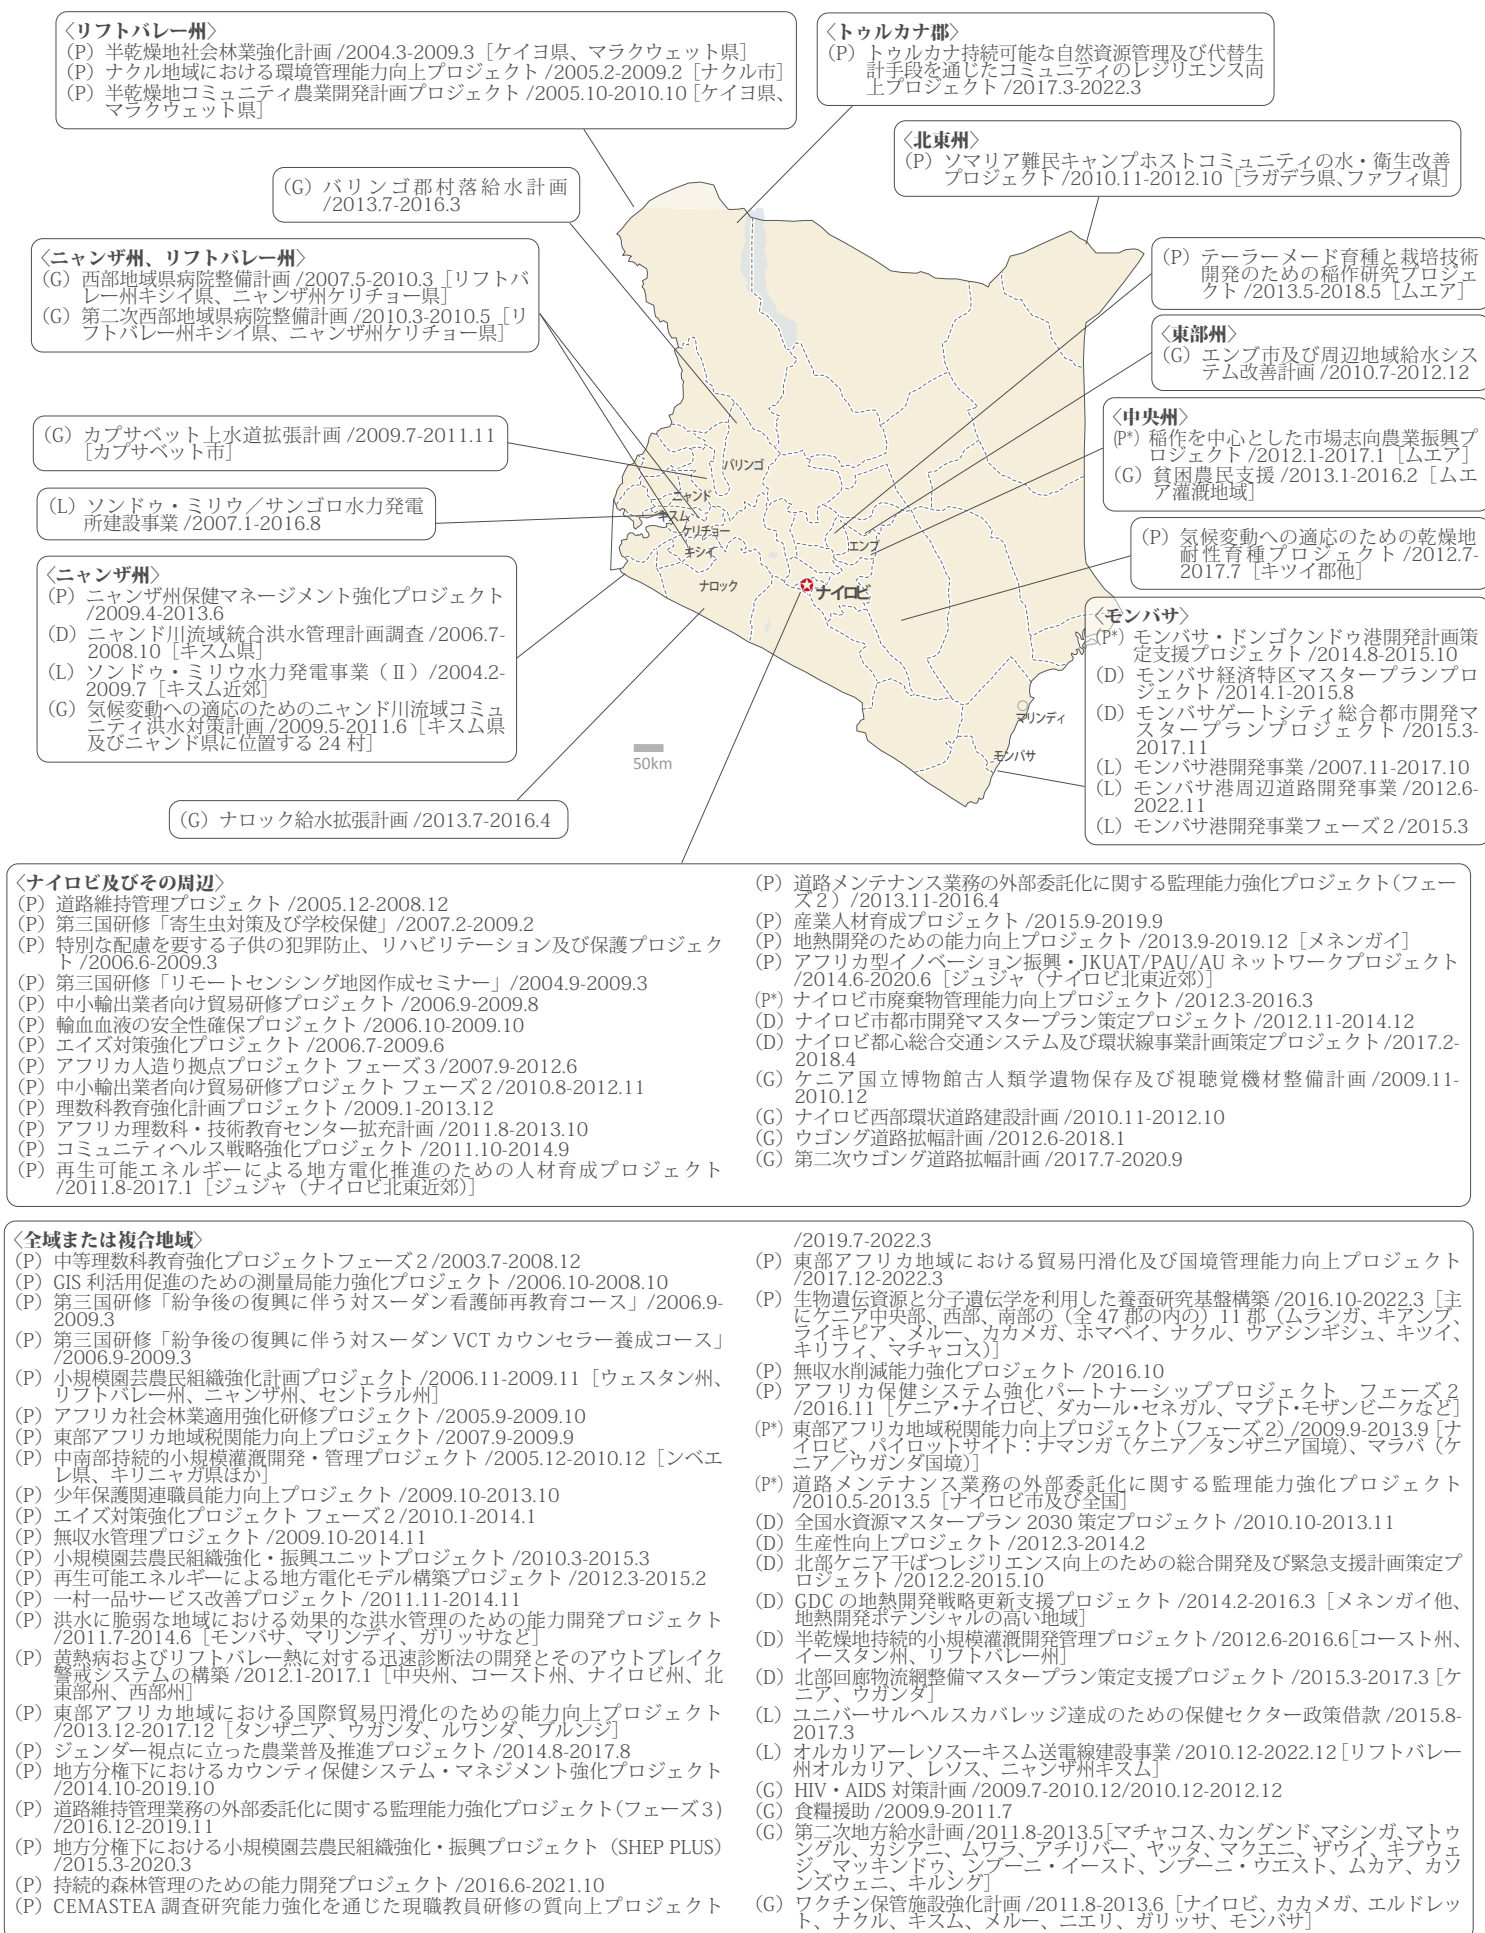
〈リフトバレー州〉
（P）半乾燥地社会林業強化計画 /2004.3-2009.3［ケイヨ県、マラクウェット県］
（P）ナクル地域における環境管理能力向上プロジェクト /2005.2-2009.2［ナクル市］
（P）半乾燥地コミュニティ農業開発計画プロジェクト /2005.10-2010.10［ケイヨ県、マラクウェット県］

〈トゥルカナ郡〉
（P）トゥルカナ持続可能な自然資源管理及び代替生計手段を通じたコミュニティのレジリエンス向上プロジェクト /2017.3-2022.3

〈北東州〉
（P）ソマリア難民キャンプホストコミュニティの水・衛生改善プロジェクト /2010.11-2012.10［ラガデラ県、ファフィ県］

（G）バリンゴ郡村落給水計画 /2013.7-2016.3

〈ニャンザ州、リフトバレー州〉
（G）西部地域県病院整備計画 /2007.5-2010.3［リフトバレー州キシイ県、ニャンザ州ケリチョー県］
（G）第二次西部地域県病院整備計画 /2010.3-2010.5［リフトバレー州キシイ県、ニャンザ州ケリチョー県］

（P）テーラーメード育種と栽培技術開発のための稲作研究プロジェクト /2013.5-2018.5［ムエア］

〈東部州〉
（G）エンブ市及び周辺地域給水システム改善計画 /2010.7-2012.12

（G）カプサベット上水道拡張計画 /2009.7-2011.11［カプサベット市］

〈中央州〉
（P*）稲作を中心とした市場志向農業振興プロジェクト /2012.1-2017.1［ムエア］
（G）貧困農民支援 /2013.1-2016.2［ムエア灌漑地域］

（L）ソンドゥ・ミリウ／サンゴロ水力発電所建設事業 /2007.1-2016.8

（P）気候変動への適応のための乾燥地耐性育種プロジェクト /2012.7-2017.7［キツイ郡他］

〈ニャンザ州〉
（P）ニャンザ州保健マネージメント強化プロジェクト /2009.4-2013.6
（D）ニャンド川流域統合洪水管理計画調査 /2006.7-2008.10［キスム県］
（L）ソンドゥ・ミリウ水力発電事業（Ⅱ）/2004.2-2009.7［キスム近郊］
（G）気候変動への適応のためのニャンド川流域コミュニティ洪水対策計画 /2009.5-2011.6［キスム県及びニャンド県に位置する 24 村］

バリンゴ
ニャンド
キスム
ケリチョー
キシイ
ナロック
エンブ
ナイロビ
マリンディ
モンバサ
50km

〈モンバサ〉
（P*）モンバサ・ドンゴクンドゥ港開発計画策定支援プロジェクト /2014.8-2015.10
（D）モンバサ経済特区マスタープランプロジェクト /2014.1-2015.8
（D）モンバサゲートシティ総合都市開発マスタープランプロジェクト /2015.3-2017.11
（L）モンバサ港開発事業 /2007.11-2017.10
（L）モンバサ港周辺道路開発事業 /2012.6-2022.11
（L）モンバサ港開発事業フェーズ 2 /2015.3

（G）ナロック給水拡張計画 /2013.7-2016.4

〈ナイロビ及びその周辺〉
（P）道路維持管理プロジェクト /2005.12-2008.12
（P）第三国研修「寄生虫対策及び学校保健」/2007.2-2009.2
（P）特別な配慮を要する子供の犯罪防止、リハビリテーション及び保護プロジェクト /2006.6-2009.3
（P）第三国研修「リモートセンシング地図作成セミナー」/2004.9-2009.3
（P）中小輸出業者向け貿易研修プロジェクト /2006.9-2009.8
（P）輸血血液の安全性確保プロジェクト /2006.10-2009.10
（P）エイズ対策強化プロジェクト /2006.7-2009.6
（P）アフリカ人造り拠点プロジェクト フェーズ 3 /2007.9-2012.6
（P）中小輸出業者向け貿易研修プロジェクト フェーズ 2 /2010.8-2012.11
（P）理数科教育強化計画プロジェクト /2009.1-2013.12
（P）アフリカ理数科・技術教育センター拡充計画 /2011.8-2013.10
（P）コミュニティヘルス戦略強化プロジェクト /2011.10-2014.9
（P）再生可能エネルギーによる地方電化推進のための人材育成プロジェクト /2011.8-2017.1［ジュジャ（ナイロビ北東近郊）］
（P）道路メンテナンス業務の外部委託化に関する監理能力強化プロジェクト（フェーズ 2）/2013.11-2016.4
（P）産業人材育成プロジェクト /2015.9-2019.9
（P）地熱開発のための能力向上プロジェクト /2013.9-2019.12［メネンガイ］
（P）アフリカ型イノベーション振興・JKUAT/PAU/AU ネットワークプロジェクト /2014.6-2020.6［ジュジャ（ナイロビ北東近郊）］
（P*）ナイロビ市廃棄物管理能力向上プロジェクト /2012.3-2016.3
（D）ナイロビ市都市開発マスタープラン策定プロジェクト /2012.11-2014.12
（D）ナイロビ都心総合交通システム及び環状線事業計画策定プロジェクト /2017.2-2018.4
（G）ケニア国立博物館古人類学遺物保存及び視聴覚機材整備計画 /2009.11-2010.12
（G）ナイロビ西部環状道路建設計画 /2010.11-2012.10
（G）ウゴング道路拡幅計画 /2012.6-2018.1
（G）第二次ウゴング道路拡幅計画 /2017.7-2020.9

〈全域または複合地域〉
（P）中等理数科教育強化プロジェクトフェーズ 2 /2003.7-2008.12
（P）GIS 利活用促進のための測量局能力強化プロジェクト /2006.10-2008.10
（P）第三国研修「紛争後の復興に伴う対スーダン看護師再教育コース」/2006.9-2009.3
（P）第三国研修「紛争後の復興に伴う対スーダン VCT カウンセラー養成コース」/2006.9-2009.3
（P）小規模園芸農民組織強化計画プロジェクト /2006.11-2009.11［ウェスタン州、リフトバレー州、ニャンザ州、セントラル州］
（P）アフリカ社会林業適用強化研修プロジェクト /2005.9-2009.10
（P）東部アフリカ地域税関能力向上プロジェクト /2007.9-2009.9
（P）中南部持続的小規模灌漑開発・管理プロジェクト /2005.12-2010.12［ンベエレ県、キリニャガ県ほか］
（P）少年保護関連職員能力向上プロジェクト /2009.10-2013.10
（P）エイズ対策強化プロジェクト フェーズ 2 /2010.1-2014.1
（P）無収水管理プロジェクト /2009.10-2014.11
（P）小規模園芸農民組織強化・振興ユニットプロジェクト /2010.3-2015.3
（P）再生可能エネルギーによる地方電化モデル構築プロジェクト /2012.3-2015.2
（P）一村一品サービス改善プロジェクト /2011.11-2014.11
（P）洪水に脆弱な地域における効果的な洪水管理のための能力開発プロジェクト /2011.7-2014.6［モンバサ、マリンディ、ガリッサなど］
（P）黄熱病およびリフトバレー熱に対する迅速診断法の開発とそのアウトブレイク警戒システムの構築 /2012.1-2017.1［中央州、コースト州、ナイロビ州、北東部州、西部州］
（P）東部アフリカ地域における国際貿易円滑化のための能力向上プロジェクト /2013.12-2017.12［タンザニア、ウガンダ、ルワンダ、ブルンジ］
（P）ジェンダー視点に立った農業普及推進プロジェクト /2014.8-2017.8
（P）地方分権下におけるカウンティ保健システム・マネジメント強化プロジェクト /2014.10-2019.10
（P）道路維持管理業務の外部委託化に関する監理能力強化プロジェクト（フェーズ 3）/2016.12-2019.11
（P）地方分権下における小規模園芸農民組織強化・振興プロジェクト（SHEP PLUS）/2015.3-2020.3
（P）持続的森林管理のための能力開発プロジェクト /2016.6-2021.10
（P）CEMASTEA 調査研究能力強化を通じた現職教員研修の質向上プロジェクト /2019.7-2022.3
（P）東部アフリカ地域における貿易円滑化及び国境管理能力向上プロジェクト /2017.12-2022.3
（P）生物遺伝資源と分子遺伝学を利用した養蚕研究基盤構築 /2016.10-2022.3［主にケニア中央部、西部、南部の（全 47 郡の内の）11 郡（ムランガ、キアンブ、ライキピア、メルー、カカメガ、ホマベイ、ナクル、ウアシンギシュ、キツイ、キリフィ、マチャコス）］
（P）無収水削減能力強化プロジェクト /2016.10
（P）アフリカ保健システム強化パートナーシッププロジェクト　フェーズ 2 /2016.11［ケニア・ナイロビ、ダカール・セネガル、マプト・モザンビークなど］
（P*）東部アフリカ地域税関能力向上プロジェクト（フェーズ 2）/2009.9-2013.9［ナイロビ、パイロットサイト：ナマンガ（ケニア／タンザニア国境）、マラバ（ケニア／ウガンダ国境）］
（P*）道路メンテナンス業務の外部委託化に関する監理能力強化プロジェクト /2010.5-2013.5［ナイロビ市及び全国］
（D）全国水資源マスタープラン 2030 策定プロジェクト /2010.10-2013.11
（D）生産性向上プロジェクト /2012.3-2014.2
（D）北部ケニア干ばつレジリエンス向上のための総合開発及び緊急支援計画策定プロジェクト /2012.2-2015.10
（D）GDC の地熱開発戦略更新支援プロジェクト /2014.2-2016.3［メネンガイ他、地熱開発ポテンシャルの高い地域］
（D）半乾燥地持続的小規模灌漑開発管理プロジェクト /2012.6-2016.6［コースト州、イースタン州、リフトバレー州］
（D）北部回廊物流網整備マスタープラン策定支援プロジェクト /2015.3-2017.3［ケニア、ウガンダ］
（L）ユニバーサルヘルスカバレッジ達成のための保健セクター政策借款 /2015.8-2017.3
（L）オルカリアーレソスーキスム送電線建設事業 /2010.12-2022.12［リフトバレー州オルカリア、レソス、ニャンザ州キスム］
（G）HIV・AIDS 対策計画 /2009.7-2010.12/2010.12-2012.12
（G）食糧援助 /2009.9-2011.7
（G）第二次地方給水計画 /2011.8-2013.5［マチャコス、カングンド、マシンガ、マトゥングル、カシアニ、ムワラ、アチリバー、ヤッタ、マクエニ、ザウイ、キブウェジ、マッキンドゥ、ンブーニ・イースト、ンブーニ・ウエスト、ムカア、カソンズウェニ、キルング］
（G）ワクチン保管施設強化計画 /2011.8-2013.6［ナイロビ、カカメガ、エルドレット、ナクル、キスム、メルー、ニエリ、ガリッサ、モンバサ］